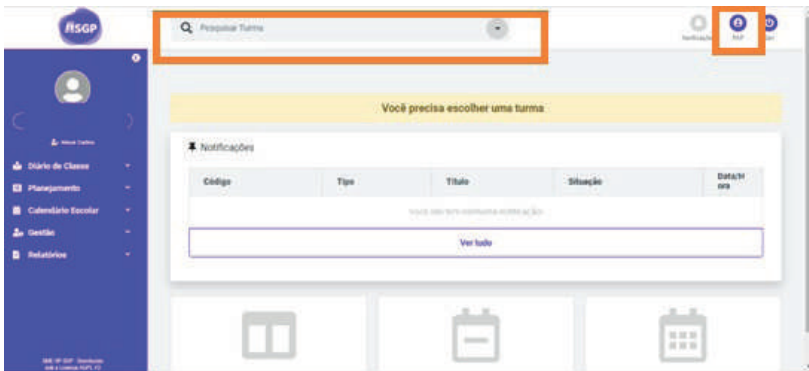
SGP

Pesquisar Turma

Notificações

Sair

Meus Dados

Diário de Classe

Planejamento

Calendário Escolar

Gestão

Relatórios

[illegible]

Você precisa escolher uma turma

Notificações

| Código | Tipo | Título | Situação | Data/Hora |
|---|---|---|---|---|
| Você não tem nenhuma notificação | | | | |

Ver tudo